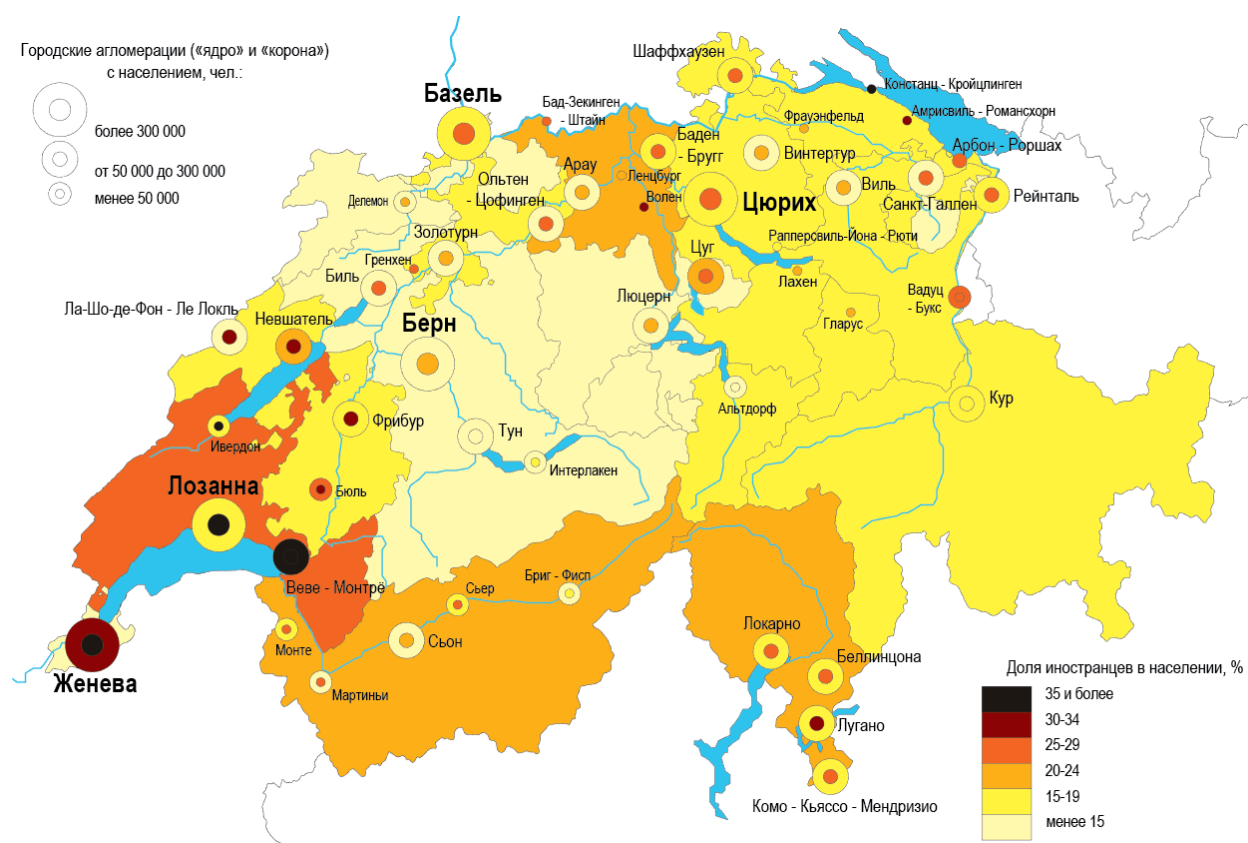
Городские агломерации («ядро» и «корона») с населением, чел.:

более 300 000

от 50 000 до 300 000

менее 50 000

Базель

Бад-Зекинген - Штайн

Шаффхаузен

Констанц - Кройцлинген

Амрисвиль - Романсхорн

Фрауэнфельд

Арбон - Роршах

Баден - Бругг

Винтертур

Арау

Ольтен - Цофинген

Ленцбург

Волен

Цюрих

Виль

Санкт-Галлен

Рейнталь

Делемон

Золотурн

Рапперсвиль-Йона - Рюти

Гренхен

Биль

Цуг

Лахен

Вадуц - Букс

Ла-Шо-де-Фон - Ле Локль

Невшатель

Берн

Люцерн

Гларус

Альтдорф

Кур

Ивердон

Фрибур

Тун

Интерлакен

Лозанна

Бюль

Веве - Монтрё

Бриг - Фисп

Сьер

Сьон

Монте

Мартиньи

Локарно

Беллинцона

Лугано

Комо - Кьяссо - Мендризио

Женева

Доля иностранцев в населении, %

35 и более

30-34

25-29

20-24

15-19

менее 15